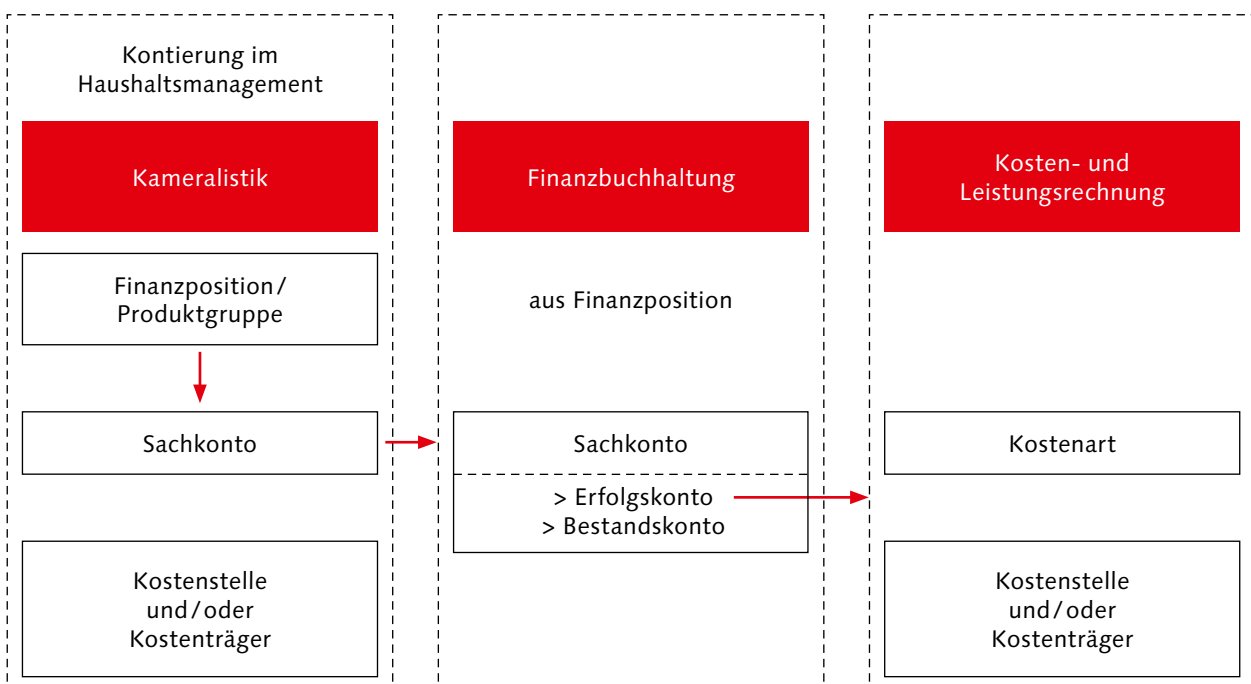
Kontierung im Haushaltsmanagement

Kameralistik

Finanzposition / Produktgruppe

Sachkonto

Kostenstelle und / oder Kostenträger

Finanzbuchhaltung

aus Finanzposition

Sachkonto

> Erfolgskonto
> Bestandskonto

Kosten- und Leistungsrechnung

Kostenart

Kostenstelle und / oder Kostenträger